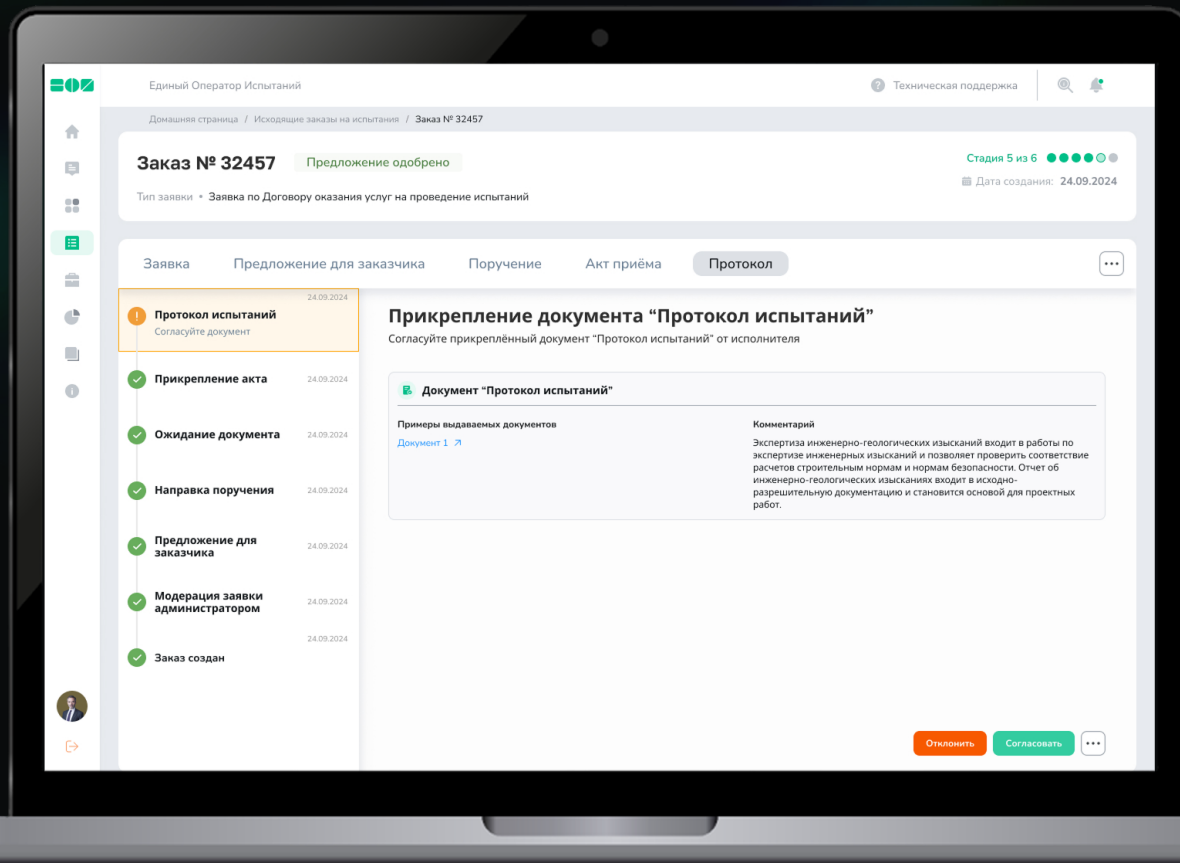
Единый Оператор Испытаний

Техническая поддержка

Домашняя страница / Исходящие заказы на испытания / Заказ № 32457

Заказ № 32457 Предложение одобрено

Стадия 5 из 6

Дата создания: 24.09.2024

Тип заявки • Заявка по Договору оказания услуг на проведение испытаний

Заявка Предложение для заказчика Поручение Акт приёма Протокол

24.09.2024
Протокол испытаний
Согласуйте документ

Прикрепление акта 24.09.2024

Ожидание документа 24.09.2024

Направка поручения 24.09.2024

Предложение для заказчика 24.09.2024

Модерация заявки администратором 24.09.2024

24.09.2024
Заказ создан

Прикрепление документа “Протокол испытаний”

Согласуйте прикреплённый документ "Протокол испытаний" от исполнителя

Документ “Протокол испытаний”

Примеры выдаваемых документов

Документ 1

Комментарий

Экспертиза инженерно-геологических изысканий входит в работы по экспертизе инженерных изысканий и позволяет проверить соответствие расчетов строительным нормам и нормам безопасности. Отчет об инженерно-геологических изысканиях входит в исходно-разрешительную документацию и становится основой для проектных работ.

Отклонить Согласовать